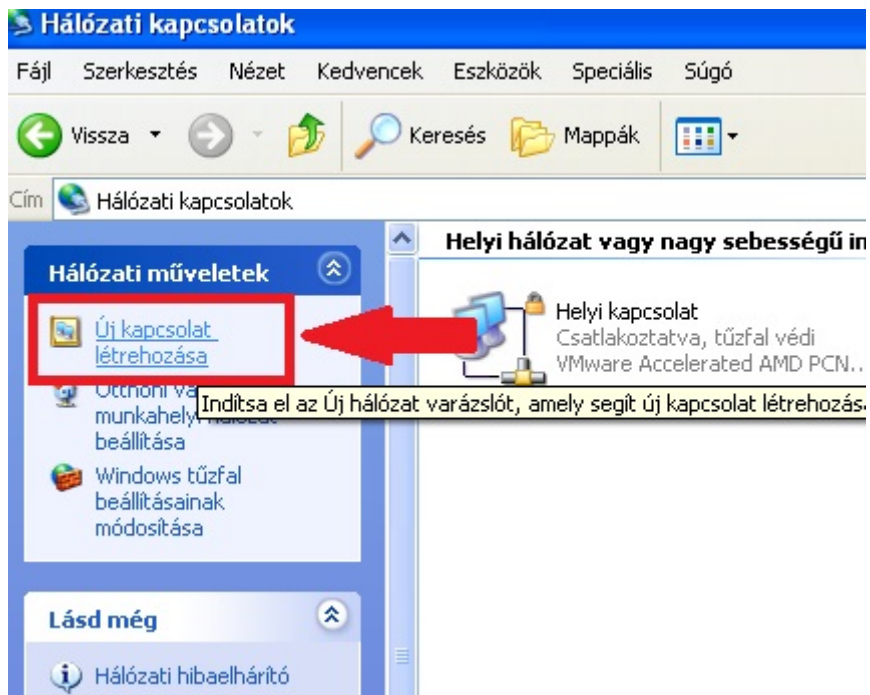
Hálózati kapcsolatok

Fájl Szerkesztés Nézet Kedvencek Eszközök Speciális Súgó

Vissza Keresés Mappák

Cím Hálózati kapcsolatok

Hálózati műveletek

Új kapcsolat létrehozása

Otthoni va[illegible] munkahelyi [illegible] beállítása

Windows tűzfal beállításainak módosítása

Lásd még

Hálózati hibaelhárító

Helyi hálózat vagy nagy sebességű in

Helyi kapcsolat
Csatlakoztatva, tűzfal védi
VMware Accelerated AMD PCN...

Indítsa el az Új hálózat varázslót, amely segít új kapcsolat létrehozás